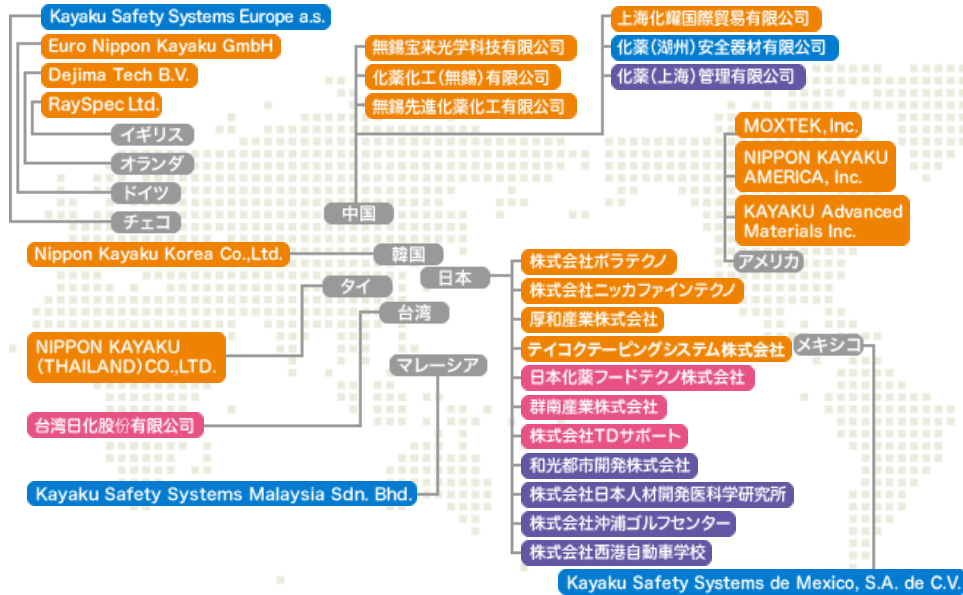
Kayaku Safety Systems Europe a.s.
Euro Nippon Kayaku GmbH
Dejima Tech B.V.
RaySpec Ltd.
イギリス
オランダ
ドイツ
チェコ

無錫宝来光学科技有限公司
化薬化工(無錫)有限公司
無錫先進化薬化工有限公司
中国

上海化耀国際貿易有限公司
化薬(湖州)安全器材有限公司
化薬(上海)管理有限公司

MOXTEK, Inc.
NIPPON KAYAKU AMERICA, Inc.
KAYAKU Advanced Materials Inc.
アメリカ

Nippon Kayaku Korea Co.,Ltd.
韓国
日本
タイ
台湾
NIPPON KAYAKU (THAILAND) CO.,LTD.
マレーシア
台湾日化股份有限公司
Kayaku Safety Systems Malaysia Sdn. Bhd.

株式会社ポラテクノ
株式会社ニッカファインテクノ
厚和産業株式会社
ティコクテーピングシステム株式会社
メキシコ
日本化薬フードテクノ株式会社
群南産業株式会社
株式会社TDサポート
和光都市開発株式会社
株式会社日本人材開発医科学研究所
株式会社沖浦ゴルフセンター
株式会社西港自動車学校
Kayaku Safety Systems de Mexico, S.A. de C.V.